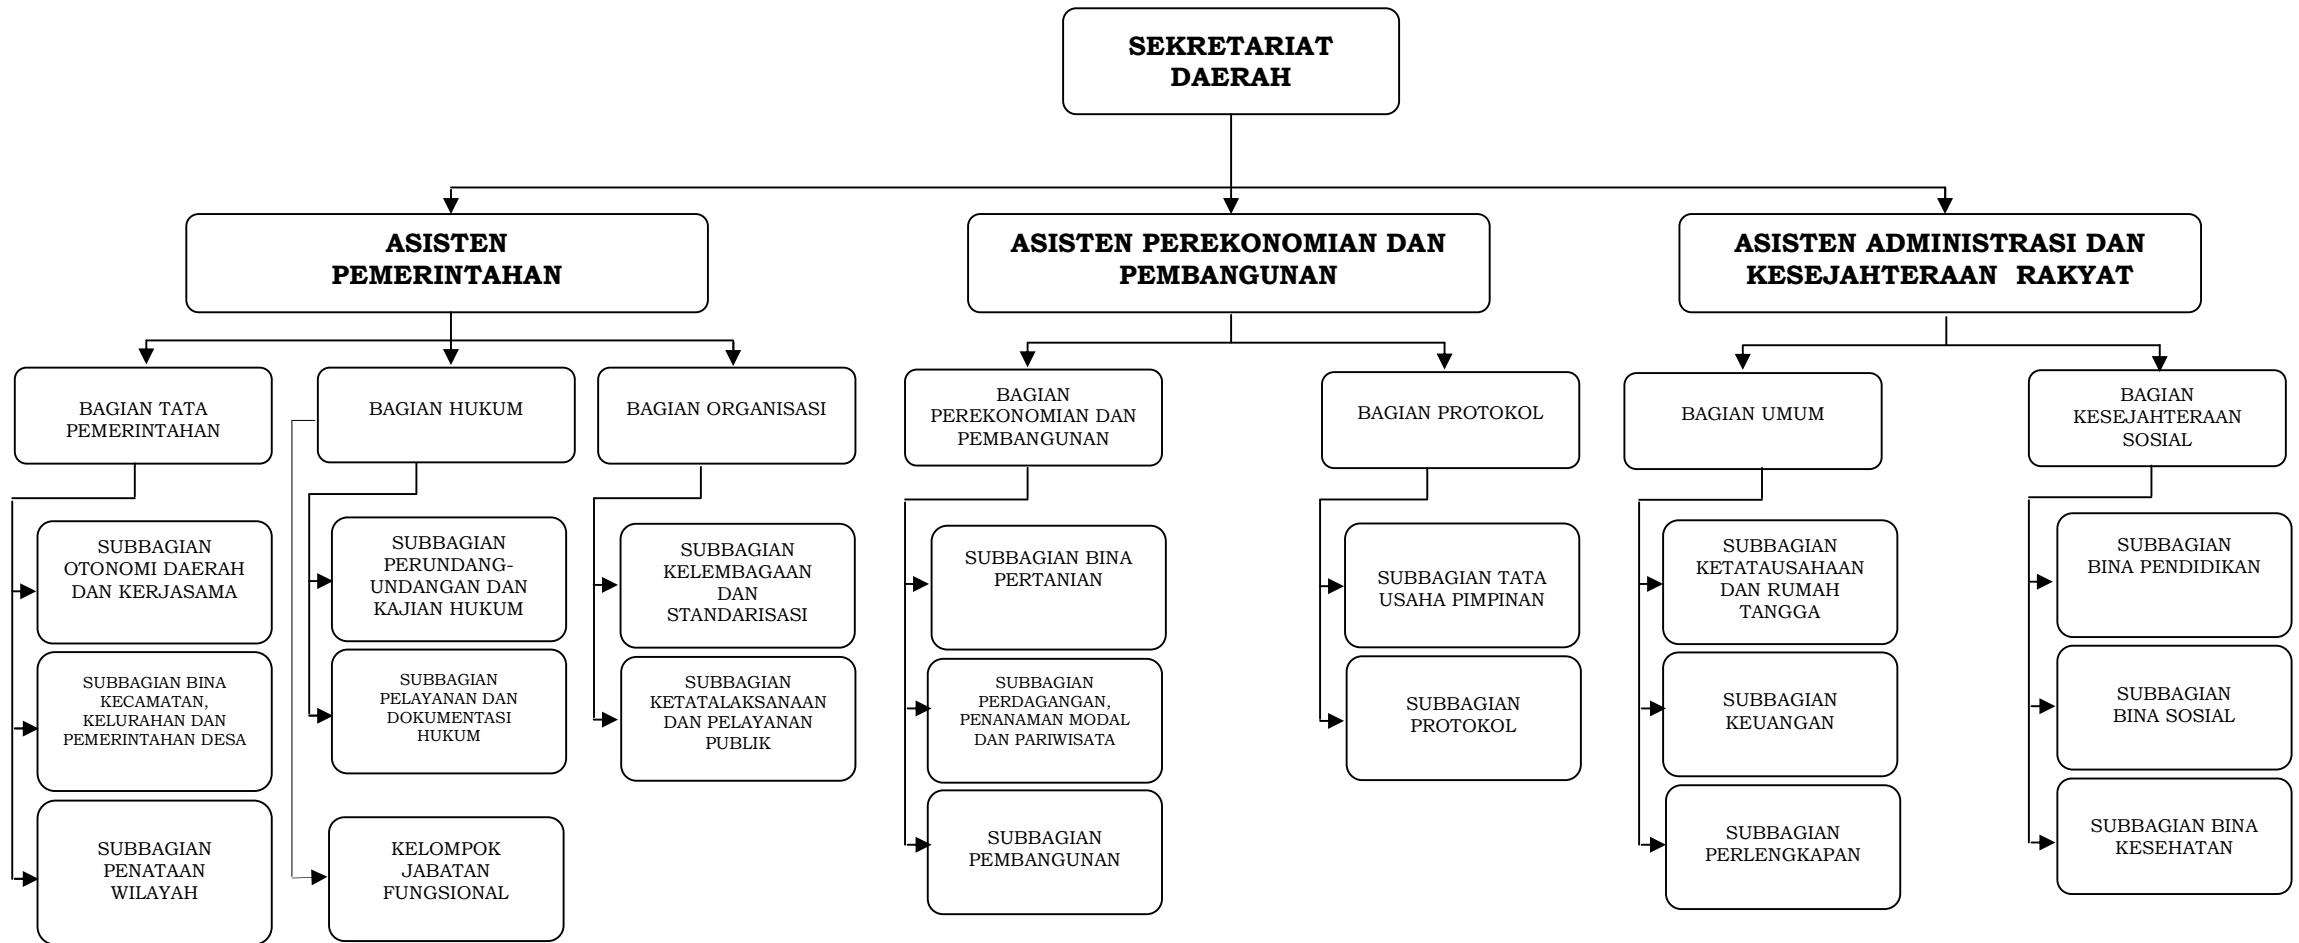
SEKRETARIAT DAERAH

ASISTEN PEMERINTAHAN

ASISTEN PEREKONOMIAN DAN PEMBANGUNAN

ASISTEN ADMINISTRASI DAN KESEJAHTERAAN RAKYAT

BAGIAN TATA PEMERINTAHAN

SUBBAGIAN OTONOMI DAERAH DAN KERJASAMA

SUBBAGIAN BINA KECAMATAN, KELURAHAN DAN PEMERINTAHAN DESA

SUBBAGIAN PENATAAN WILAYAH

BAGIAN HUKUM

SUBBAGIAN PERUNDANG-UNDANGAN DAN KAJIAN HUKUM

SUBBAGIAN PELAYANAN DAN DOKUMENTASI HUKUM

KELOMPOK JABATAN FUNGSIONAL

BAGIAN ORGANISASI

SUBBAGIAN KELEMBAGAAN DAN STANDARISASI

SUBBAGIAN KETATALAKSANAAN DAN PELAYANAN PUBLIK

BAGIAN PEREKONOMIAN DAN PEMBANGUNAN

SUBBAGIAN BINA PERTANIAN

SUBBAGIAN PERDAGANGAN, PENANAMAN MODAL DAN PARIWISATA

SUBBAGIAN PEMBANGUNAN

BAGIAN PROTOKOL

SUBBAGIAN TATA USAHA PIMPINAN

SUBBAGIAN PROTOKOL

BAGIAN UMUM

SUBBAGIAN KETATAUSAHAAN DAN RUMAH TANGGA

SUBBAGIAN KEUANGAN

SUBBAGIAN PERLENGKAPAN

BAGIAN KESEJAHTERAAN SOSIAL

SUBBAGIAN BINA PENDIDIKAN

SUBBAGIAN BINA SOSIAL

SUBBAGIAN BINA KESEHATAN